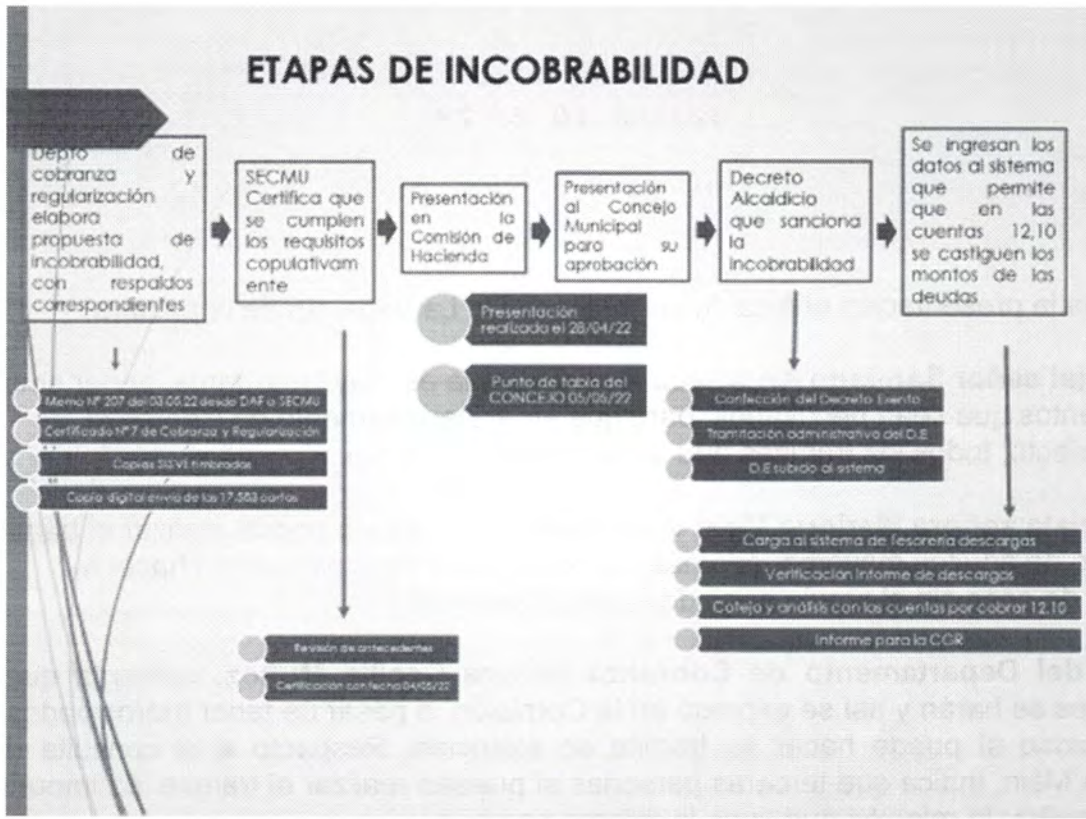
ETAPAS DE INCOBRABILIDAD

Depto de cobranza y regularización elabora propuesta de incobrabilidad, con respaldos correspondientes

SECMU Certifica que se cumplen los requisitos copulativamente

Presentación en la Comisión de Hacienda

Presentación al Concejo Municipal para su aprobación

Decreto Alcaldicio que sanciona la incobrabilidad

Se ingresan los datos al sistema que permite que en las cuentas 12,10 se castiguen los montos de las deudas

Memo Nº 207 del 03.05.22 desde DAF a SECMU

Certificado Nº 7 de Cobranza y Regularización

Copias SISVE timbradas

Copia digital envío de las 17.583 cartas

Revisión de antecedentes

Certificación con fecha 04/05/22

Presentación realizada el 28/04/22

Punto de tabla del CONCEJO 05/05/22

Confección del Decreto Exento

Tramitación administrativa del D.E

D.E subido al sistema

Carga al sistema de Tesorería descargas

Verificación informe de descargas

Cotejo y análisis con las cuentas por cobrar 12.10

Informe para la CGR